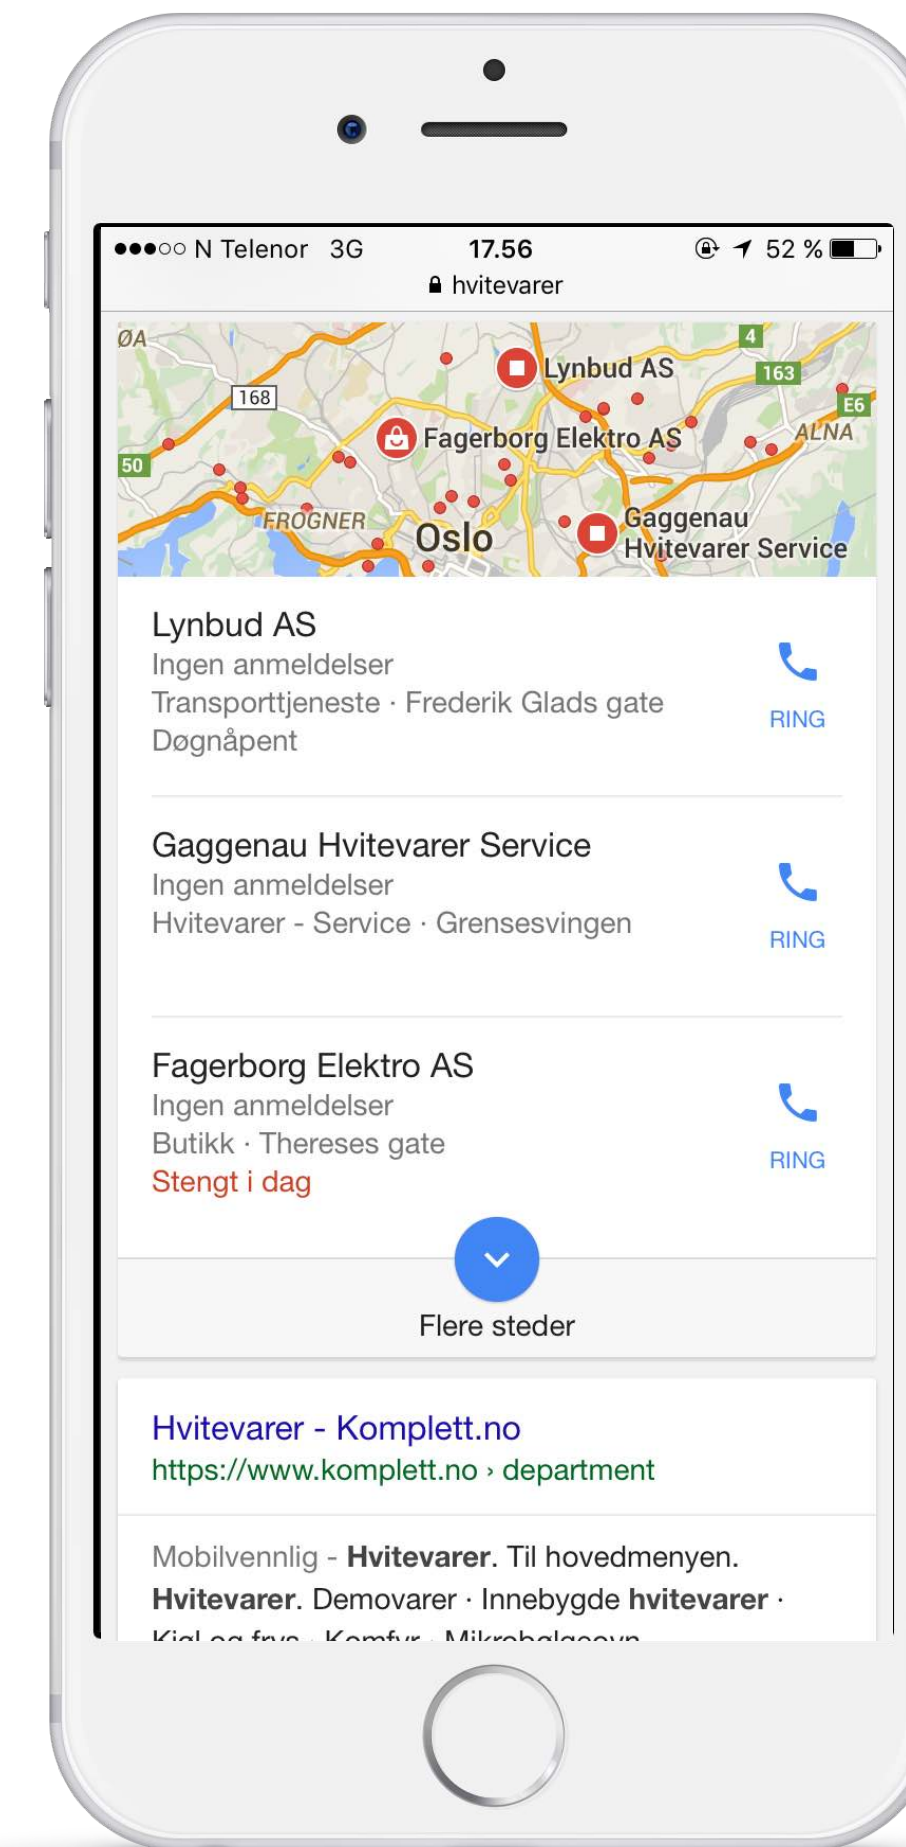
●●●○○ N Telenor 3G 17.56 52 %
hvitevarer

ØA 168 50 FROGNER Oslo Lynbud AS Fagerborg Elektro AS 4 163 E6 ALNA Gaggenau Hvitevarer Service

Lynbud AS
Ingen anmeldelser
Transporttjeneste · Frederik Glads gate
Døgnåpent
RING

Gaggenau Hvitevarer Service
Ingen anmeldelser
Hvitevarer - Service · Grensesvingen
RING

Fagerborg Elektro AS
Ingen anmeldelser
Butikk · Thereses gate
Stengt i dag
RING

Flere steder

Hvitevarer - Komplett.no
https://www.komplett.no › department

Mobilvennlig - **Hvitevarer**. Til hovedmenyen. **Hvitevarer**. Demovarer · Innebygde **hvitevarer** · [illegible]